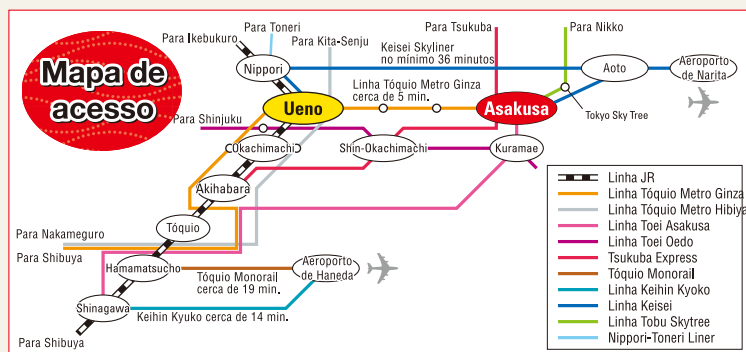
Mapa de acesso

Para Ikebukuro
Para Toneri
Para Kita-Senju
Para Tsukuba
Para Nikko
Nippori
Keisei Skyliner no mínimo 36 minutos
Aoto
Aeroporto de Narita
Linha Tóquio Metro Ginza cerca de 5 min.
Ueno
Asakusa
Tokyo Sky Tree
Para Shinjuku
Okachimachi
Shin-Okachimachi
Kuramae
Akihabara
Tóquio
Para Nakameguro
Para Shibuya
Hamamatsucho
Tóquio Monorail cerca de 19 min.
Aeroporto de Haneda
Shinagawa
Keihin Kyuko cerca de 14 min.
Para Shibuya

Linha JR
Linha Tóquio Metro Ginza
Linha Tóquio Metro Hibiya
Linha Toei Asakusa
Linha Toei Oedo
Tsukuba Express
Tóquio Monorail
Linha Keihin Kyoko
Linha Keisei
Linha Tobu Skytree
Nippori-Toneri Liner